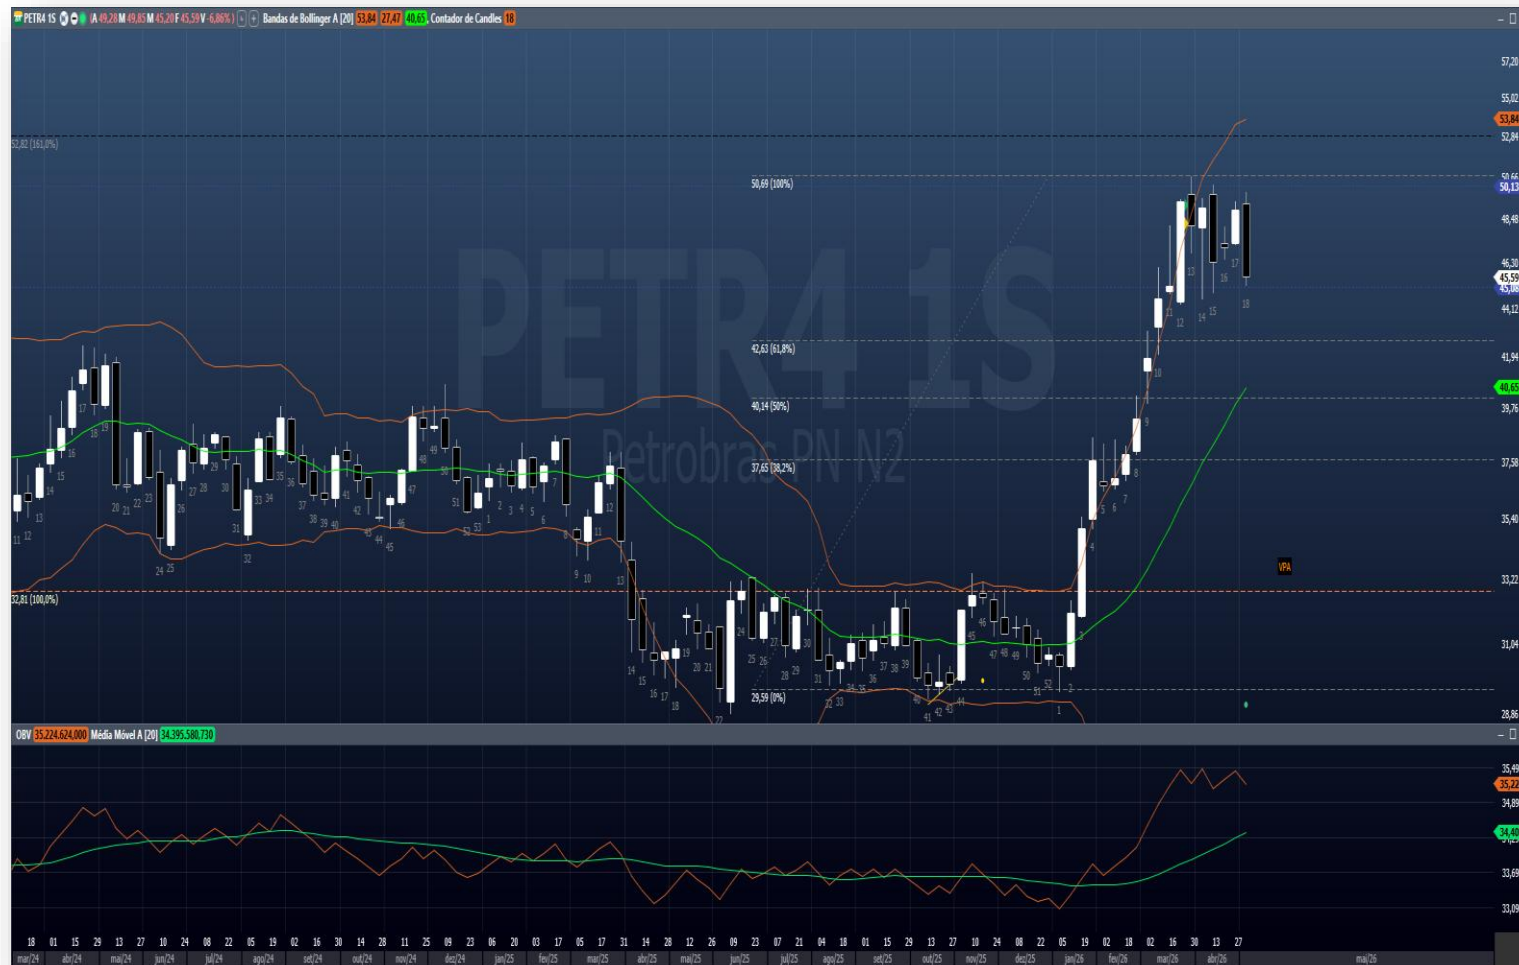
PETR4 1S A 49,28 M 49,85 M 45,20 F 45,59 V -6,86% Bandas de Bollinger A [20] 53,84 27,47 40,65 Contador de Candles 18

PETR4 1S
Petrobras PN N2

52,82 (161,8%)
50,69 (100%)
42,63 (61,8%)
40,14 (50%)
37,65 (38,2%)
32,81 (100,0%)
29,59 (0%)

VPA

57,20
55,02
53,84
52,84
50,66
50,13
48,48
46,30
45,59
45,08
44,12
41,94
40,65
39,76
37,58
35,40
33,22
31,04
28,86

OBV 35.224.624,000 Média Móvel A [20] 34.395.580,730

35,49
35,22
34,89
34,40
33,69
33,09

18 01 15 29 13 27 10 24 08 22 05 19 02 16 30 14 28 11 25 09 23 06 20 03 17 05 17 31 14 28 12 26 09 23 07 21 04 18 01 15 29 13 27 10 24 08 22 05 19 02 18 02 16 30 13 27

mar/24 abr/24 mai/24 jun/24 jul/24 ago/24 set/24 out/24 nov/24 dez/24 jan/25 fev/25 mar/25 abr/25 mai/25 jun/25 jul/25 ago/25 set/25 out/25 nov/25 dez/25 jan/26 fev/26 mar/26 abr/26 mai/26